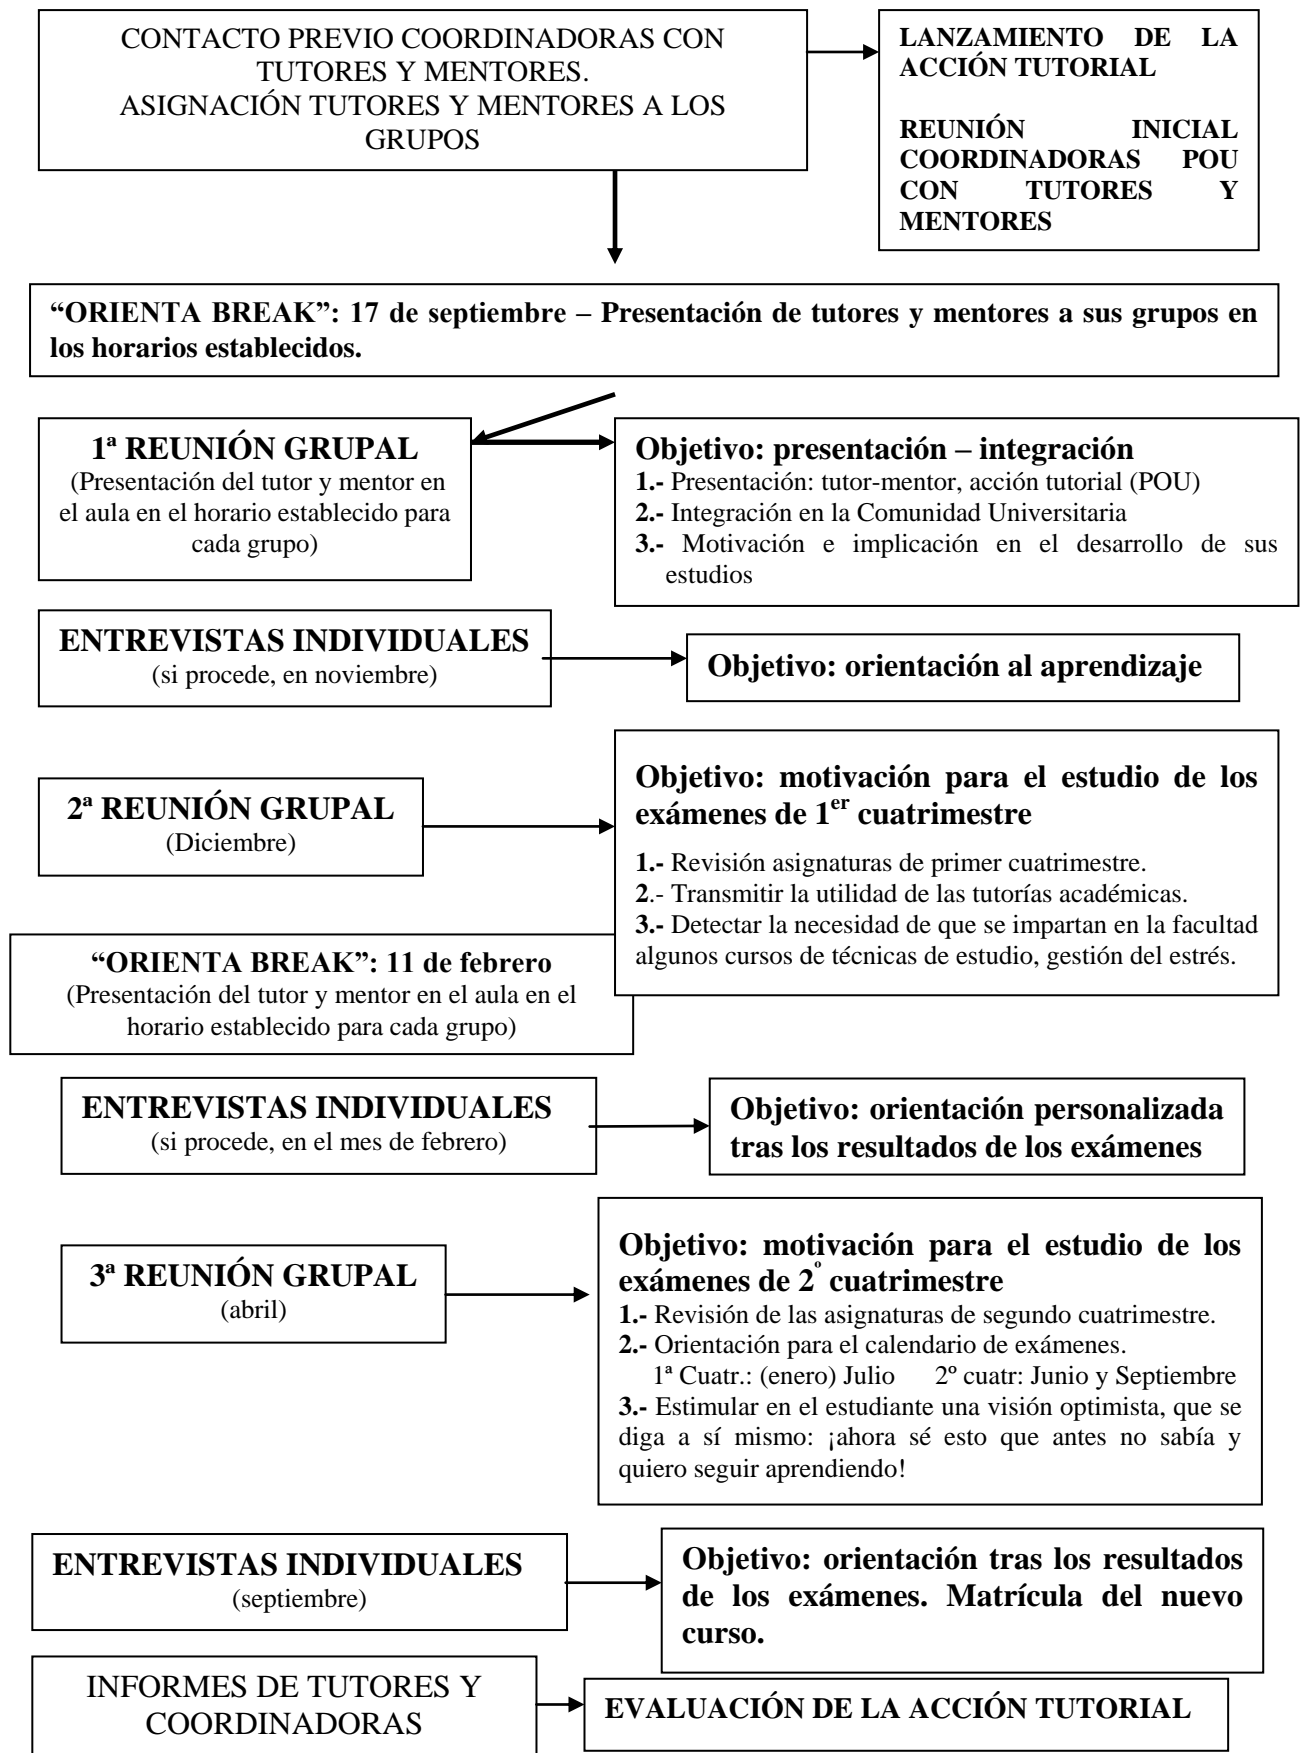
CONTACTO PREVIO COORDINADORAS CON TUTORES Y MENTORES.
ASIGNACIÓN TUTORES Y MENTORES A LOS GRUPOS

LANZAMIENTO DE LA ACCIÓN TUTORIAL

REUNIÓN INICIAL COORDINADORAS POU CON TUTORES Y MENTORES

"ORIENTA BREAK": 17 de septiembre – Presentación de tutores y mentores a sus grupos en los horarios establecidos.

1ª REUNIÓN GRUPAL
(Presentación del tutor y mentor en el aula en el horario establecido para cada grupo)

Objetivo: presentación – integración
1.- Presentación: tutor-mentor, acción tutorial (POU)
2.- Integración en la Comunidad Universitaria
3.- Motivación e implicación en el desarrollo de sus estudios

ENTREVISTAS INDIVIDUALES
(si procede, en noviembre)

Objetivo: orientación al aprendizaje

2ª REUNIÓN GRUPAL
(Diciembre)

Objetivo: motivación para el estudio de los exámenes de 1$^{er}$ cuatrimestre
1.- Revisión asignaturas de primer cuatrimestre.
2.- Transmitir la utilidad de las tutorías académicas.
3.- Detectar la necesidad de que se impartan en la facultad algunos cursos de técnicas de estudio, gestión del estrés.

"ORIENTA BREAK": 11 de febrero
(Presentación del tutor y mentor en el aula en el horario establecido para cada grupo)

ENTREVISTAS INDIVIDUALES
(si procede, en el mes de febrero)

Objetivo: orientación personalizada tras los resultados de los exámenes

3ª REUNIÓN GRUPAL
(abril)

Objetivo: motivación para el estudio de los exámenes de 2º cuatrimestre
1.- Revisión de las asignaturas de segundo cuatrimestre.
2.- Orientación para el calendario de exámenes.
1ª Cuatr.: (enero) Julio 2º cuatr: Junio y Septiembre
3.- Estimular en el estudiante una visión optimista, que se diga a sí mismo: ¡ahora sé esto que antes no sabía y quiero seguir aprendiendo!

ENTREVISTAS INDIVIDUALES
(septiembre)

Objetivo: orientación tras los resultados de los exámenes. Matrícula del nuevo curso.

INFORMES DE TUTORES Y COORDINADORAS

EVALUACIÓN DE LA ACCIÓN TUTORIAL